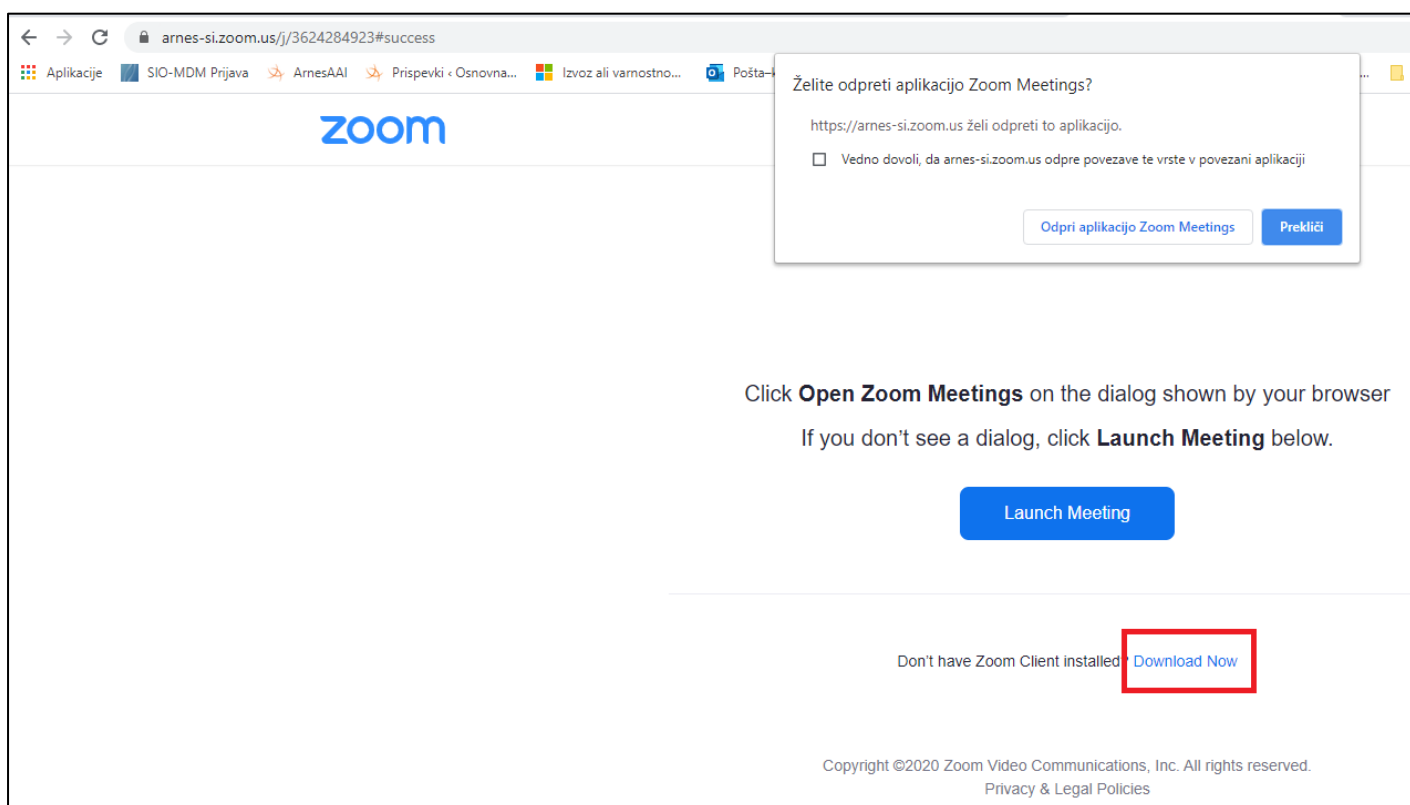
arnes-si.zoom.us/j/3624284923#success

Aplikacije SIO-MDM Prijava ArnesAAI Prispevki ‹ Osnovna... Izvoz ali varnostno... Pošta–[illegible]

zoom

Želite odpreti aplikacijo Zoom Meetings?

https://arnes-si.zoom.us želi odpreti to aplikacijo.

Vedno dovoli, da arnes-si.zoom.us odpre povezave te vrste v povezani aplikaciji

Odpri aplikacijo Zoom Meetings Prekliči

Click **Open Zoom Meetings** on the dialog shown by your browser

If you don't see a dialog, click **Launch Meeting** below.

Launch Meeting

Don't have Zoom Client installed? Download Now

Copyright ©2020 Zoom Video Communications, Inc. All rights reserved.
Privacy & Legal Policies